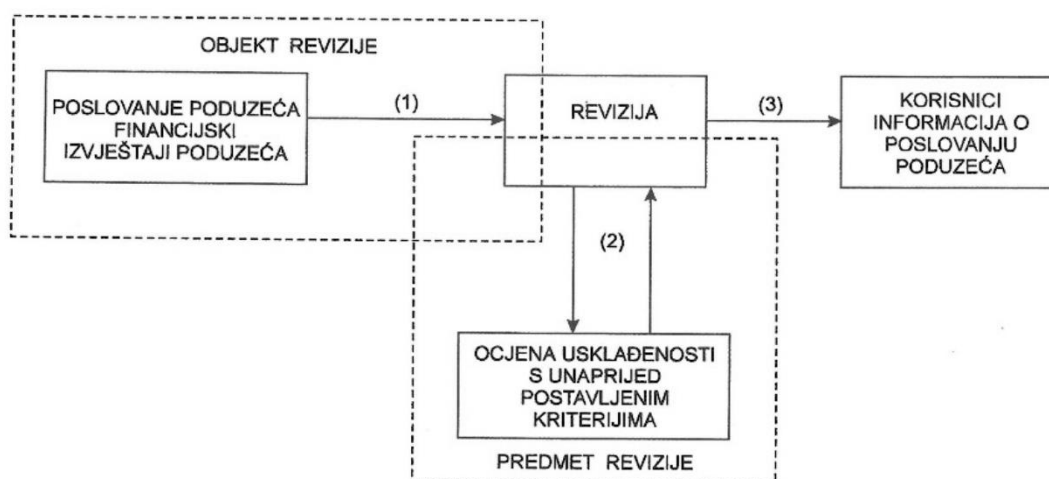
OBJEKT REVIZIJE

POSLOVANJE PODUZEĆA FINANCIJSKI IZVJEŠTAJI PODUZEĆA

(1)

REVIZIJA

(3)

KORISNICI INFORMACIJA O POSLOVANJU PODUZEĆA

(2)

OCJENA USKLAĐENOSTI S UNAPRIJED POSTAVLJENIM KRITERIJIMA

PREDMET REVIZIJE